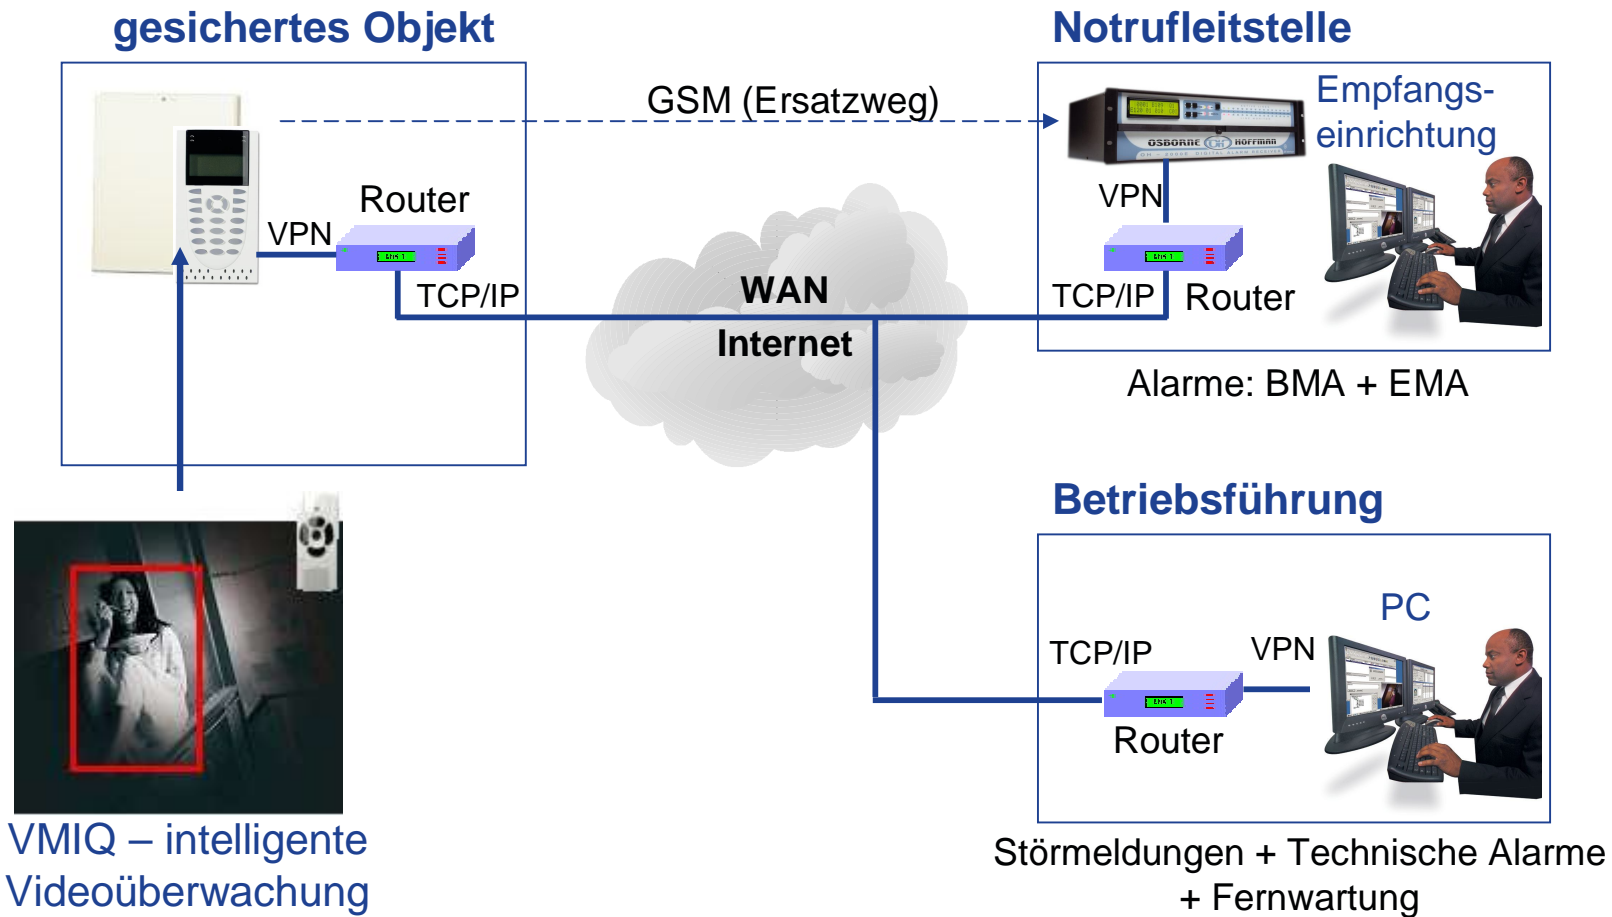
gesichertes Objekt

Notrufleitstelle

GSM (Ersatzweg)

Empfangs-einrichtung

OSBORNE HOFFMAN

Router

VPN

VPN

TCP/IP

WAN

Internet

TCP/IP

Router

Alarme: BMA + EMA

Betriebsführung

PC

TCP/IP

VPN

Router

VMIQ – intelligente Videoüberwachung

Störmeldungen + Technische Alarme + Fernwartung